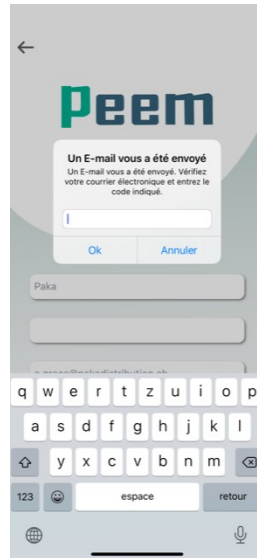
Peem

Un E-mail vous a été envoyé

Un E-mail vous a été envoyé. Vérifiez votre courrier électronique et entrez le code indiqué.

Ok Annuler

Paka

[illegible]

q w e r t z u i o p
a s d f g h j k l
y x c v b n m
123 espace retour